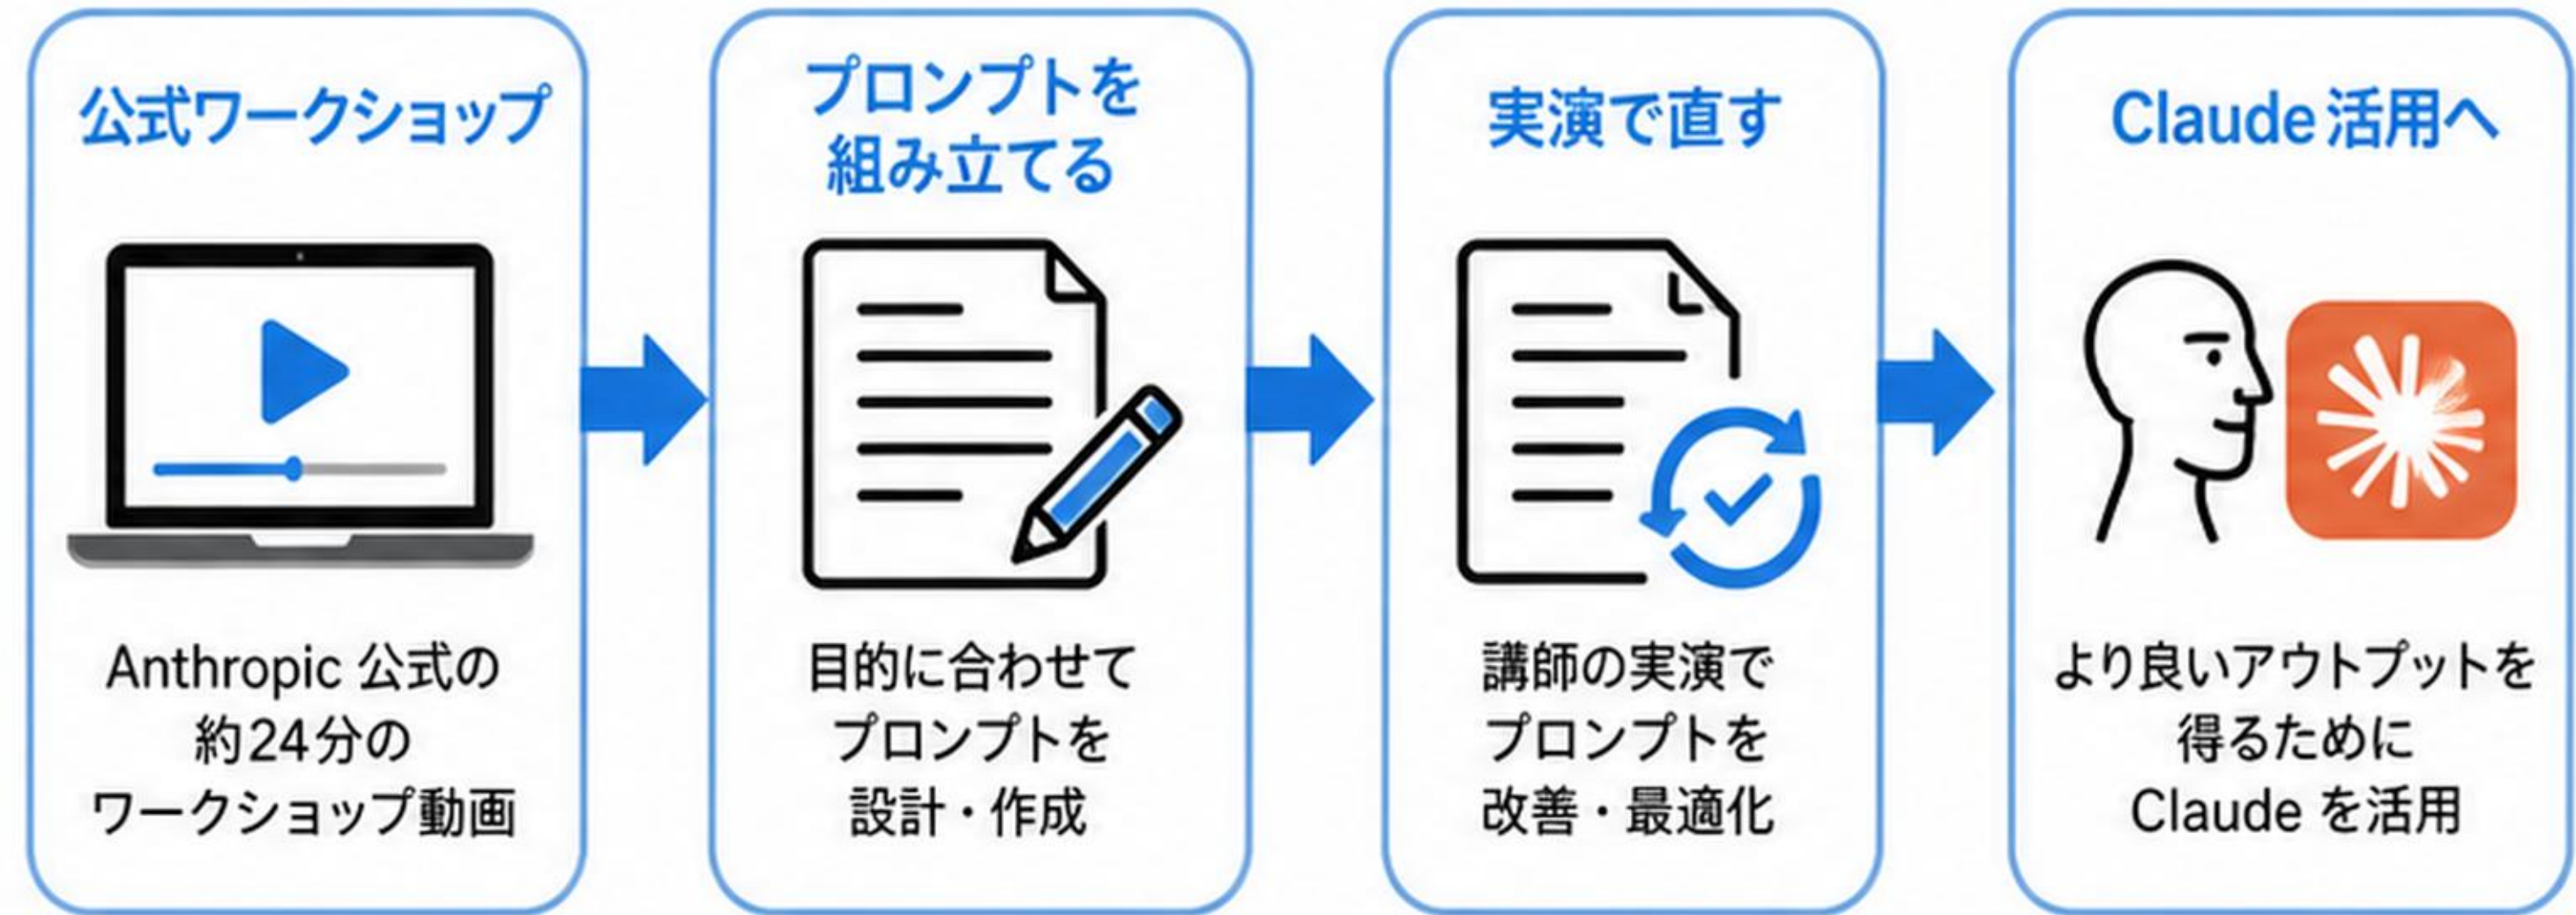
公式ワークショップ

Anthropic 公式の約24分のワークショップ動画

プロンプトを組み立てる

目的に合わせてプロンプトを設計・作成

実演で直す

講師の実演でプロンプトを改善・最適化

Claude 活用へ

より良いアウトプットを得るために Claude を活用